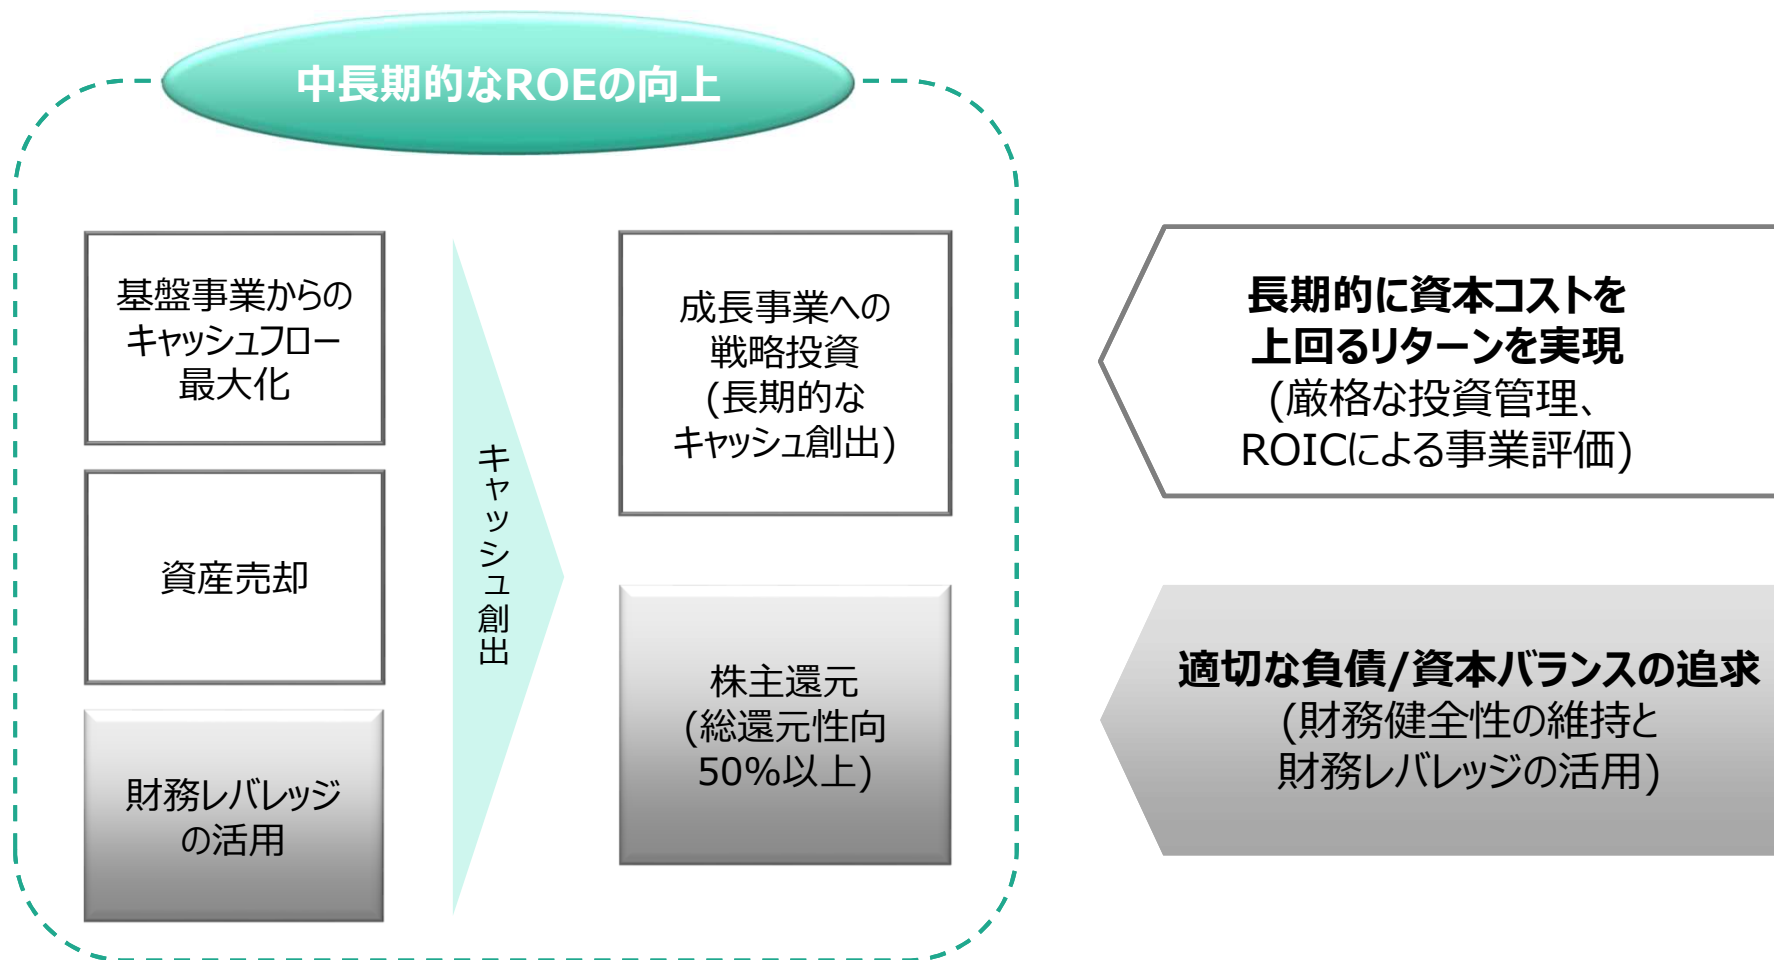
中長期的なROEの向上

基盤事業からのキャッシュフロー最大化

資産売却

財務レバレッジの活用

キャッシュ創出

成長事業への戦略投資
(長期的なキャッシュ創出)

株主還元
(総還元性向50%以上)

長期的に資本コストを上回るリターンを実現
(厳格な投資管理、ROICによる事業評価)

適切な負債/資本バランスの追求
(財務健全性の維持と財務レバレッジの活用)